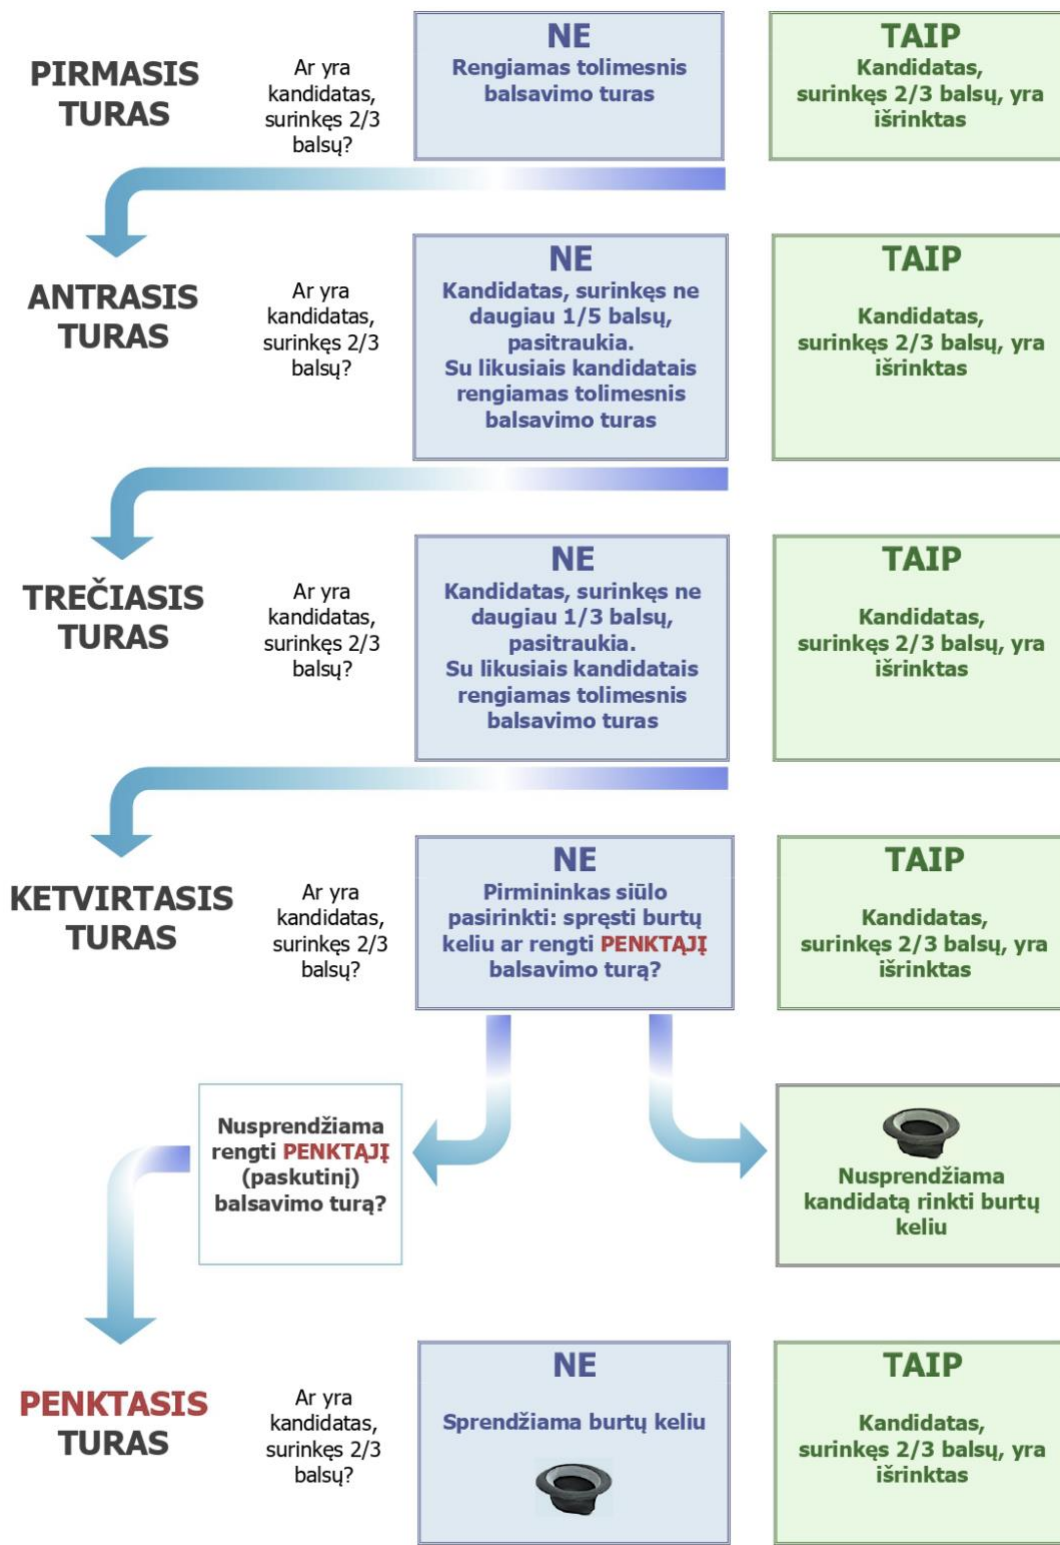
PIRMASIS TURAS

Ar yra kandidatas, surinkęs 2/3 balsų?

NE
Rengiamas tolimesnis balsavimo turas

TAIP
Kandidatas, surinkęs 2/3 balsų, yra išrinktas

ANTRASIS TURAS

Ar yra kandidatas, surinkęs 2/3 balsų?

NE
Kandidatas, surinkęs ne daugiau 1/5 balsų, pasitraukia.
Su likusiais kandidatais rengiamas tolimesnis balsavimo turas

TAIP
Kandidatas, surinkęs 2/3 balsų, yra išrinktas

TREČIASIS TURAS

Ar yra kandidatas, surinkęs 2/3 balsų?

NE
Kandidatas, surinkęs ne daugiau 1/3 balsų, pasitraukia.
Su likusiais kandidatais rengiamas tolimesnis balsavimo turas

TAIP
Kandidatas, surinkęs 2/3 balsų, yra išrinktas

KETVIRTASIS TURAS

Ar yra kandidatas, surinkęs 2/3 balsų?

NE
Pirmininkas siūlo pasirinkti: spręsti burtų keliu ar rengti PENKTĄJĮ balsavimo turą?

TAIP
Kandidatas, surinkęs 2/3 balsų, yra išrinktas

Nusprendžiama rengti PENKTĄJĮ (paskutinį) balsavimo turą?

Nusprendžiama kandidatą rinkti burtų keliu

PENKTASIS TURAS

Ar yra kandidatas, surinkęs 2/3 balsų?

NE
Sprendžiama burtų keliu

TAIP
Kandidatas, surinkęs 2/3 balsų, yra išrinktas